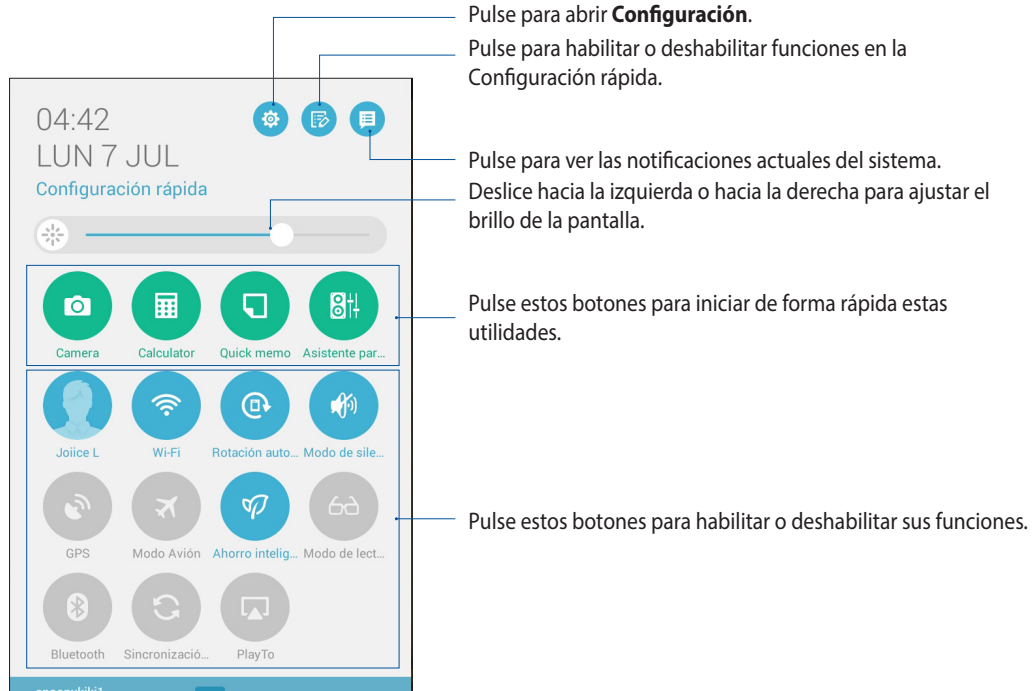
Pulse para abrir **Configuración**.

Pulse para habilitar o deshabilitar funciones en la Configuración rápida.

04:42
LUN 7 JUL
Configuración rápida

Pulse para ver las notificaciones actuales del sistema.

Deslice hacia la izquierda o hacia la derecha para ajustar el brillo de la pantalla.

Camera
Calculator
Quick memo
Asistente par...

Pulse estos botones para iniciar de forma rápida estas utilidades.

Joiice L
Wi-Fi
Rotación auto...
Modo de sile...
GPS
Modo Avión
Ahorro intelig...
Modo de lect...
Bluetooth
Sincronizació...
PlayTo

Pulse estos botones para habilitar o deshabilitar sus funciones.

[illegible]